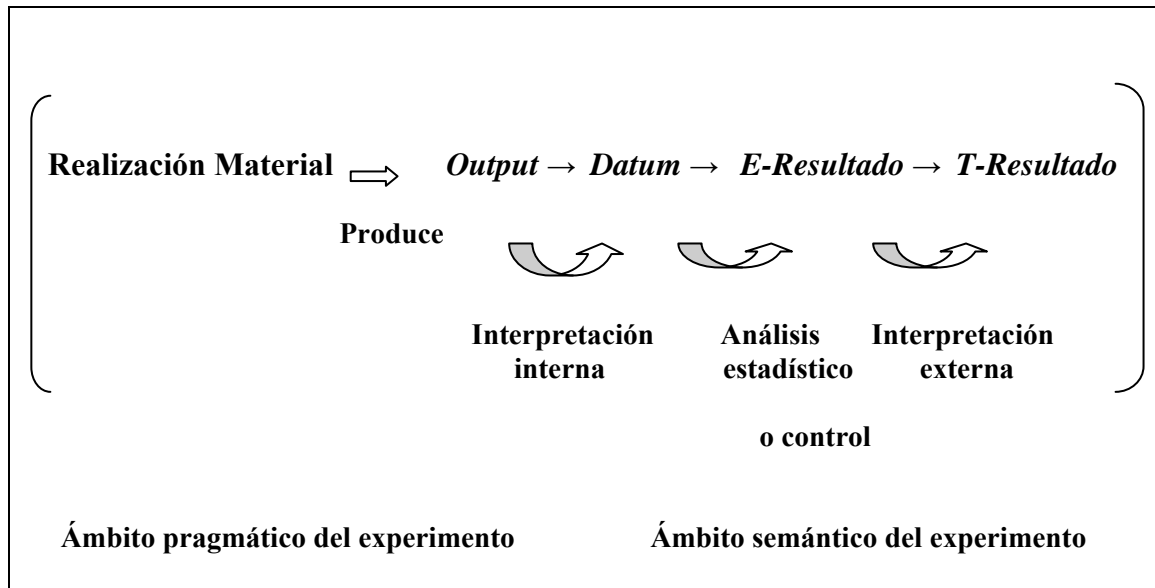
Realización Material ⇨ *Output* → *Datum* → *E-Resultado* → *T-Resultado*

Produce

Interpretación interna

Análisis estadístico

Interpretación externa

o control

Ámbito pragmático del experimento

Ámbito semántico del experimento